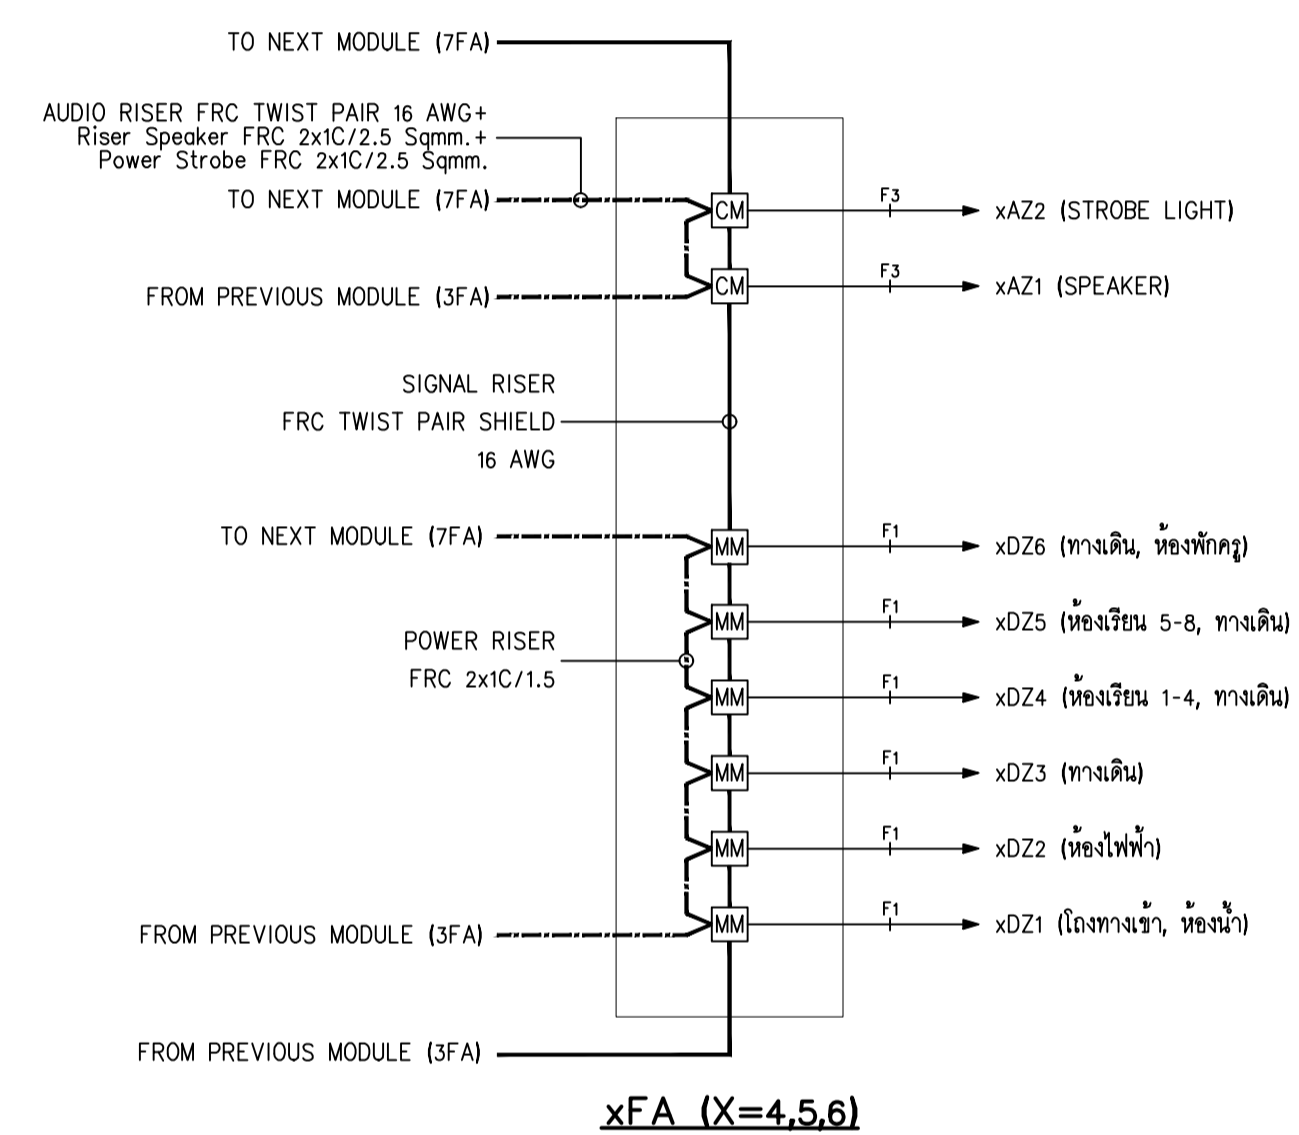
TO NEXT MODULE (7FA)

AUDIO RISER FRC TWIST PAIR 16 AWG+
Riser Speaker FRC 2x1C/2.5 Sqmm.+
Power Strobe FRC 2x1C/2.5 Sqmm.

TO NEXT MODULE (7FA)

CM

F3

xAZ2 (STROBE LIGHT)

FROM PREVIOUS MODULE (3FA)

CM

F3

xAZ1 (SPEAKER)

SIGNAL RISER
FRC TWIST PAIR SHIELD
16 AWG

TO NEXT MODULE (7FA)

MM

F1

xDZ6 (ทางเดิน, ห้องพักครู)

MM

F1

xDZ5 (ห้องเรียน 5-8, ทางเดิน)

POWER RISER
FRC 2x1C/1.5

MM

F1

xDZ4 (ห้องเรียน 1-4, ทางเดิน)

MM

F1

xDZ3 (ทางเดิน)

MM

F1

xDZ2 (ห้องไฟฟ้า)

FROM PREVIOUS MODULE (3FA)

MM

F1

xDZ1 (โถงทางเข้า, ห้องน้ำ)

FROM PREVIOUS MODULE (3FA)

xFA (X=4,5,6)